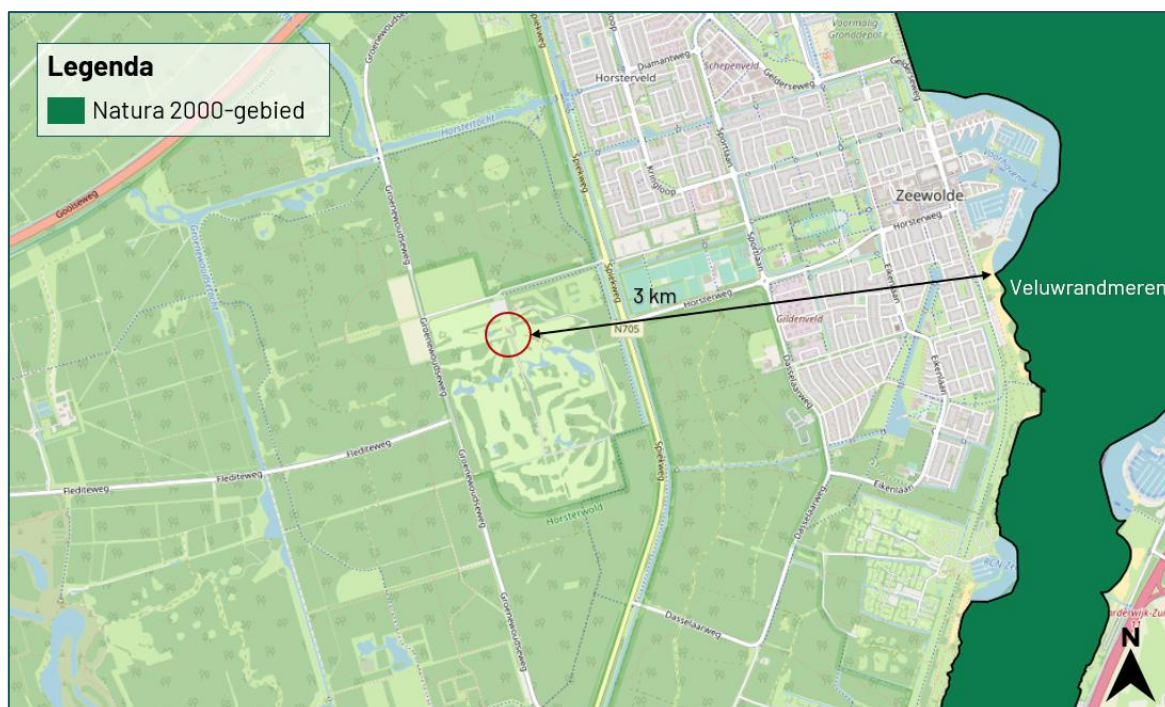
Legenda
Natura 2000-gebied

Zeewolde
Veluwrandmeren
3 km
N705
Horsterweg
Horsterveld
Diamantweg
Schepenveld
Gelderseweg
Voormalig Gronddepot
Spiekweg
Kringloop
Sportlaan
Gildenveld
Dasselaarweg
Eikenlaan
Horstertocht
Gooiseweg
Groenewoudseweg
Flediteweg
Horsterwold
RCN Ze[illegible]
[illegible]rderwijk-Zui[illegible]
N